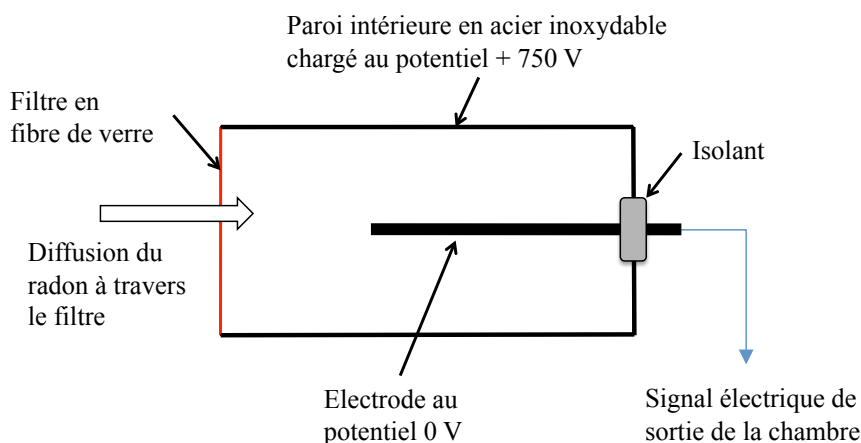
Paroi intérieure en acier inoxydable chargé au potentiel + 750 V

Filtre en fibre de verre

Isolant

Diffusion du radon à travers le filtre

Electrode au potentiel 0 V

Signal électrique de sortie de la chambre